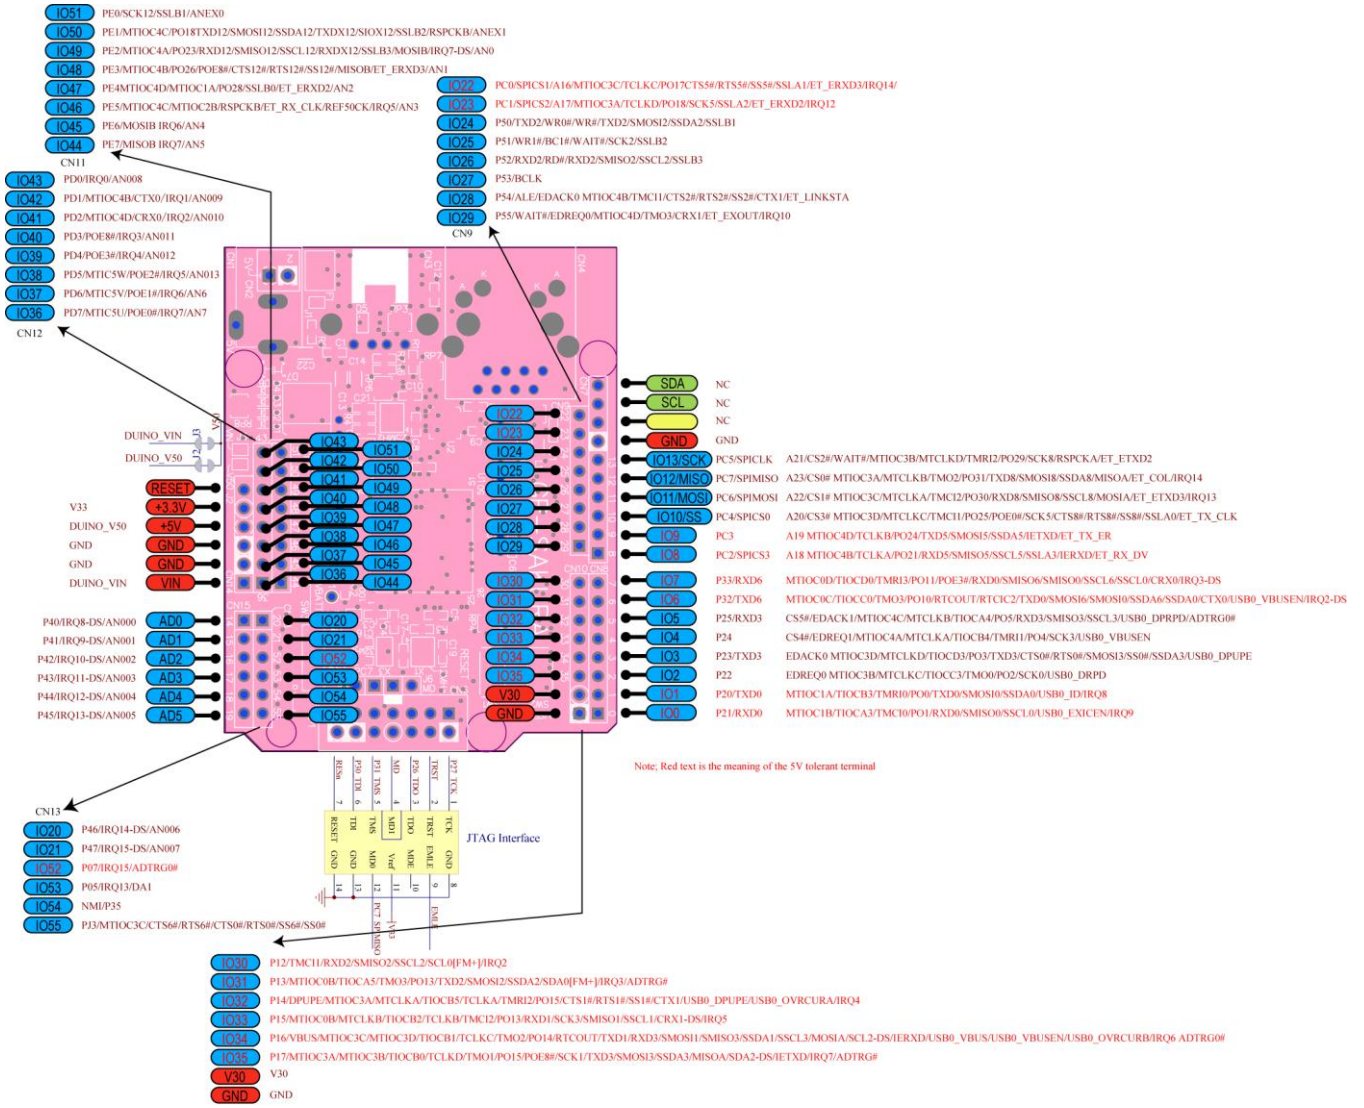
IO51 PE0/SCK12/SSLB1/ANEX0
IO50 PE1/MTIOC4C/PO18TXD12/SMOSI12/SSDA12/TXDX12/SIOX12/SSLB2/RSPCKB/ANEX1
IO49 PE2/MTIOC4A/PO23/RXD12/SMISO12/SSCL12/RXDX12/SSLB3/MOSIB/IRQ7-DS/AN0
IO48 PE3/MTIOC4B/PO26/POE8#/CTS12#/RTS12#/SS12#/MISOB/ET_ERXD3/AN1
IO47 PE4MTIOC4D/MTIOC1A/PO28/SSLB0/ET_ERXD2/AN2
IO46 PE5/MTIOC4C/MTIOC2B/RSPCKB/ET_RX_CLK/REF50CK/IRQ5/AN3
IO45 PE6/MOSIB IRQ6/AN4
IO44 PE7/MISOB IRQ7/AN5
CN11

IO43 PD0/IRQ0/AN008
IO42 PD1/MTIOC4B/CTX0/IRQ1/AN009
IO41 PD2/MTIOC4D/CRX0/IRQ2/AN010
IO40 PD3/POE8#/IRQ3/AN011
IO39 PD4/POE3#/IRQ4/AN012
IO38 PD5/MTIC5W/POE2#/IRQ5/AN013
IO37 PD6/MTIC5V/POE1#/IRQ6/AN6
IO36 PD7/MTIC5U/POE0#/IRQ7/AN7
CN12

IO22 PC0/SPICS1/A16/MTIOC3C/TCLKC/PO17CTS5#/RTS5#/SS5#/SSLA1/ET_ERXD3/IRQ14/
IO23 PC1/SPICS2/A17/MTIOC3A/TCLKD/PO18/SCK5/SSLA2/ET_ERXD2/IRQ12
IO24 P50/TXD2/WR0#/WR#/TXD2/SMOSI2/SSDA2/SSLB1
IO25 P51/WR1#/BC1#/WAIT#/SCK2/SSLB2
IO26 P52/RXD2/RD#/RXD2/SMISO2/SSCL2/SSLB3
IO27 P53/BCLK
IO28 P54/ALE/EDACK0 MTIOC4B/TMCI1/CTS2#/RTS2#/SS2#/CTX1/ET_LINKSTA
IO29 P55/WAIT#/EDREQ0/MTIOC4D/TMO3/CRX1/ET_EXOUT/IRQ10
CN9

DUINO_VIN
DUINO_V50
RESET
V33 +3.3V
DUINO_V50 +5V
GND GND
GND GND
DUINO_VIN VIN

IO43 IO51
IO42 IO50
IO41 IO49
IO40 IO48
IO39 IO47
IO38 IO46
IO37 IO45
IO36 IO44

P40/IRQ8-DS/AN000 AD0
P41/IRQ9-DS/AN001 AD1
P42/IRQ10-DS/AN002 AD2
P43/IRQ11-DS/AN003 AD3
P44/IRQ12-DS/AN004 AD4
P45/IRQ13-DS/AN005 AD5

IO20
IO21
IO52
IO53
IO54
IO55

IO22
IO23
IO24
IO25
IO26
IO27
IO28
IO29
IO30
IO31
IO32
IO33
IO34
IO35
V30
GND

SDA NC
SCL NC
NC
GND GND
IO13/SCK PC5/SPICLK A21/CS2#/WAIT#/MTIOC3B/MTCLKD/TMRI2/PO29/SCK8/RSPCKA/ET_ETXD2
IO12/MISO PC7/SPIMISO A23/CS0# MTIOC3A/MTCLKB/TMO2/PO31/TXD8/SMOSI8/SSDA8/MISOA/ET_COL/IRQ14
IO11/MOSI PC6/SPIMOSI A22/CS1# MTIOC3C/MTCLKA/TMCI2/PO30/RXD8/SMISO8/SSCL8/MOSIA/ET_ETXD3/IRQ13
IO10/SS PC4/SPICS0 A20/CS3# MTIOC3D/MTCLKC/TMCI1/PO25/POE0#/SCK5/CTS8#/RTS8#/SS8#/SSLA0/ET_TX_CLK
IO9 PC3 A19 MTIOC4D/TCLKB/PO24/TXD5/SMOSI5/SSDA5/IETXD/ET_TX_ER
IO8 PC2/SPICS3 A18 MTIOC4B/TCLKA/PO21/RXD5/SMISO5/SSCL5/SSLA3/IERXD/ET_RX_DV
IO7 P33/RXD6 MTIOC0D/TIOCD0/TMRI3/PO11/POE3#/RXD0/SMISO6/SMISO0/SSCL6/SSCL0/CRX0/IRQ3-DS
IO6 P32/TXD6 MTIOC0C/TIOCC0/TMO3/PO10/RTCOUT/RTCIC2/TXD0/SMOSI6/SMOSI0/SSDA6/SSDA0/CTX0/USB0_VBUSEN/IRQ2-DS
IO5 P25/RXD3 CS5#/EDACK1/MTIOC4C/MTCLKB/TIOCA4/PO5/RXD3/SMISO3/SSCL3/USB0_DPRPD/ADTRG0#
IO4 P24 CS4#/EDREQ1/MTIOC4A/MTCLKA/TIOCB4/TMRI1/PO4/SCK3/USB0_VBUSEN
IO3 P23/TXD3 EDACK0 MTIOC3D/MTCLKD/TIOCD3/PO3/TXD3/CTS0#/RTS0#/SMOSI3/SS0#/SSDA3/USB0_DPUPE
IO2 P22 EDREQ0 MTIOC3B/MTCLKC/TIOCC3/TMO0/PO2/SCK0/USB0_DRPD
IO1 P20/TXD0 MTIOC1A/TIOCB3/TMRI0/PO0/TXD0/SMOSI0/SSDA0/USB0_ID/IRQ8
IO0 P21/RXD0 MTIOC1B/TIOCA3/TMCI0/PO1/RXD0/SMISO0/SSCL0/USB0_EXICEN/IRQ9

Note; Red text is the meaning of the 5V tolerant terminal

RESn 7 | P30 TDI 6 | P31 TMS 5 | MD 4 | P26 TDO 3 | TRST 2 | P27 TCK 1
RESET TDI TMS MD1 TDO TRST TCK
GND GND MD0 Vref MDE EMLE GND
14 13 12 11 10 9 8
JTAG Interface
PC7 SPIMISO
V33
EMLE

CN13
IO20 P46/IRQ14-DS/AN006
IO21 P47/IRQ15-DS/AN007
IO52 P07/IRQ15/ADTRG0#
IO53 P05/IRQ13/DA1
IO54 NMI/P35
IO55 PJ3/MTIOC3C/CTS6#/RTS6#/CTS0#/RTS0#/SS6#/SS0#

IO30 P12/TMCI1/RXD2/SMISO2/SSCL2/SCL0[FM+]/IRQ2
IO31 P13/MTIOC0B/TIOCA5/TMO3/PO13/TXD2/SMOSI2/SSDA2/SDA0[FM+]/IRQ3/ADTRG#
IO32 P14/DPUPE/MTIOC3A/MTCLKA/TIOCB5/TCLKA/TMRI2/PO15/CTS1#/RTS1#/SS1#/CTX1/USB0_DPUPE/USB0_OVRCURA/IRQ4
IO33 P15/MTIOC0B/MTCLKB/TIOCB2/TCLKB/TMCI2/PO13/RXD1/SCK3/SMISO1/SSCL1/CRX1-DS/IRQ5
IO34 P16/VBUS/MTIOC3C/MTIOC3D/TIOCB1/TCLKC/TMO2/PO14/RTCOUT/TXD1/RXD3/SMOSI1/SMISO3/SSDA1/SSCL3/MOSIA/SCL2-DS/IERXD/USB0_VBUS/USB0_VBUSEN/USB0_OVRCURB/IRQ6 ADTRG0#
IO35 P17/MTIOC3A/MTIOC3B/TIOCB0/TCLKD/TMO1/PO15/POE8#/SCK1/TXD3/SMOSI3/SSDA3/MISOA/SDA2-DS/IETXD/IRQ7/ADTRG#
V30 V30
GND GND